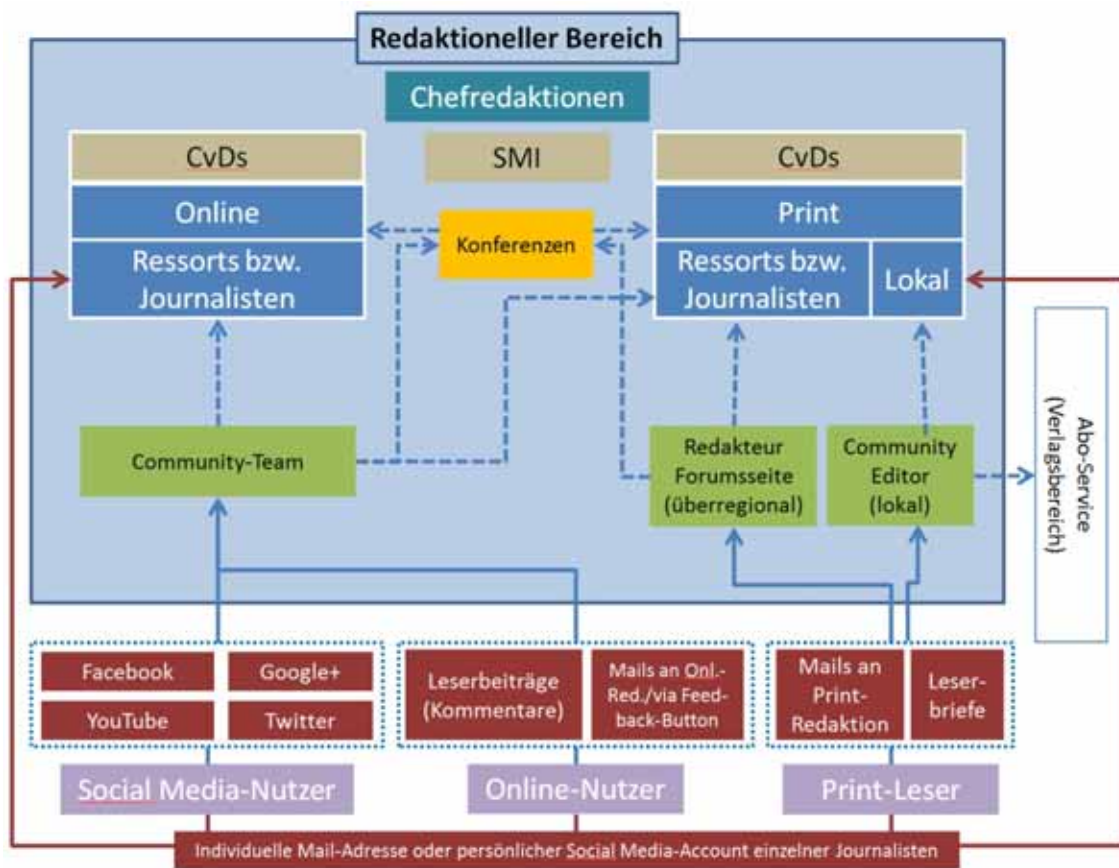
Redaktioneller Bereich

Chefredaktionen

CvDs

SMI

CvDs

Online

Ressorts bzw. Journalisten

Konferenzen

Print

Ressorts bzw. Journalisten

Lokal

Community-Team

Redakteur Forumsseite (überregional)

Community Editor (lokal)

Abo-Service (Verlagsbereich)

Facebook

Google+

YouTube

Twitter

Leserbeiträge (Kommentare)

Mails an Onl.-Red./via Feedback-Button

Mails an Print-Redaktion

Leserbriefe

Social Media-Nutzer

Online-Nutzer

Print-Leser

Individuelle Mail-Adresse oder persönlicher Social Media-Account einzelner Journalisten